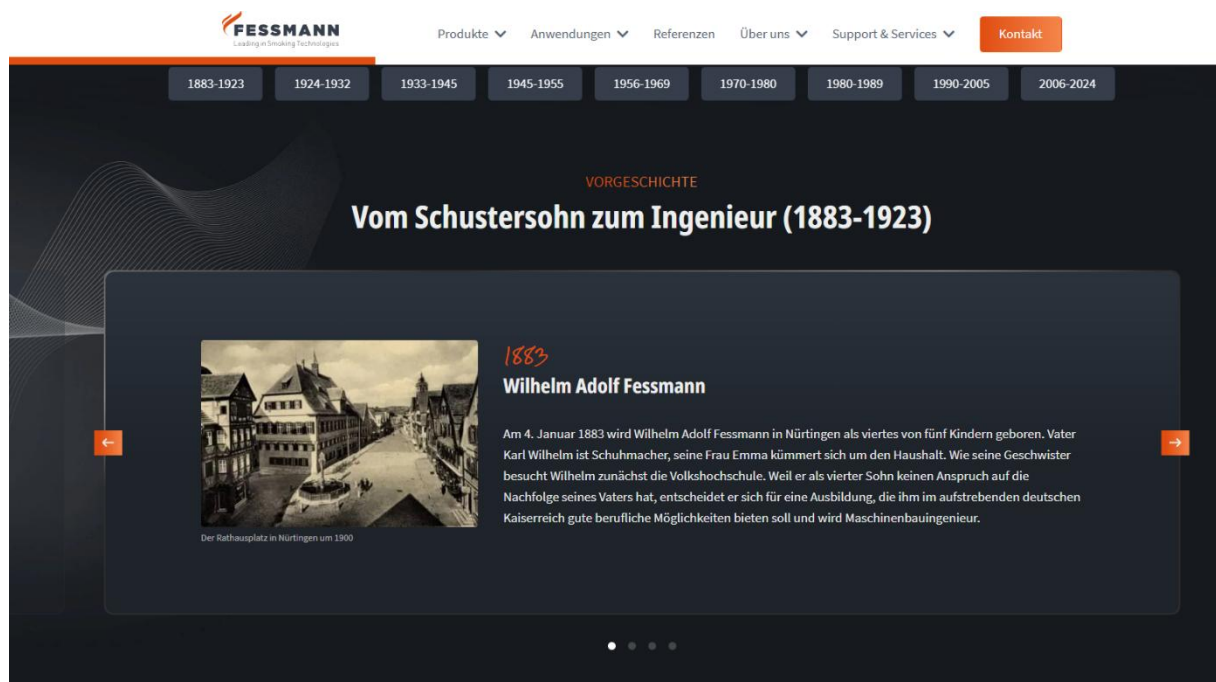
FESSMANN
Leading in Smoking Technologies

Produkte Anwendungen Referenzen Über uns Support & Services Kontakt

1883-1923 1924-1932 1933-1945 1945-1955 1956-1969 1970-1980 1980-1989 1990-2005 2006-2024

VORGESCHICHTE

Vom Schustersohn zum Ingenieur (1883-1923)

Der Rathausplatz in Nürtingen um 1900

1883

Wilhelm Adolf Fessmann

Am 4. Januar 1883 wird Wilhelm Adolf Fessmann in Nürtingen als viertes von fünf Kindern geboren. Vater Karl Wilhelm ist Schuhmacher, seine Frau Emma kümmert sich um den Haushalt. Wie seine Geschwister besucht Wilhelm zunächst die Volkshochschule. Weil er als vierter Sohn keinen Anspruch auf die Nachfolge seines Vaters hat, entscheidet er sich für eine Ausbildung, die ihm im aufstrebenden deutschen Kaiserreich gute berufliche Möglichkeiten bieten soll und wird Maschinenbauingenieur.

←

→